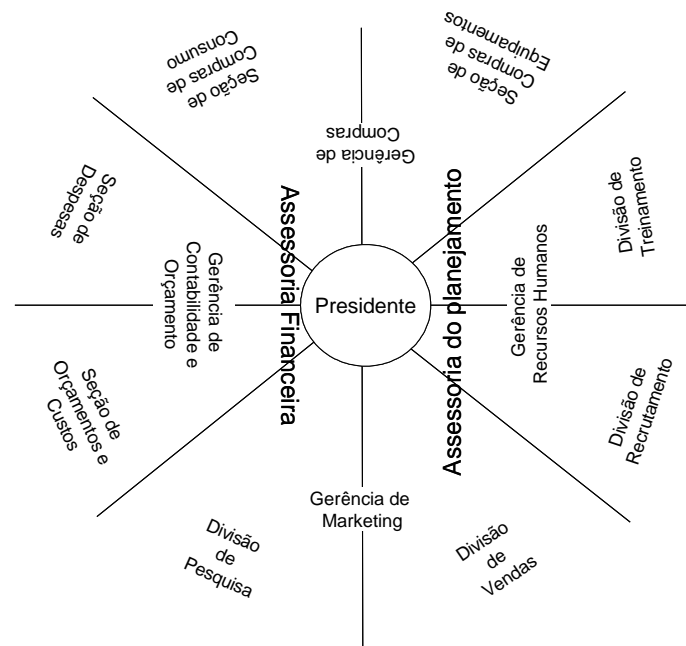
Seção de Compras de Consumo

Seção de Compras de Equipamentos

Gerência de Compras

Seção de Despesas

Assessoria Financeira

Assessoria do planejamento

Divisão de Treinamento

Gerência de Contabilidade e Orçamento

Presidente

Gerência de Recursos Humanos

Seção de Orçamentos e Custos

Divisão de Recrutamento

Gerência de Marketing

Divisão de Pesquisa

Divisão de Vendas